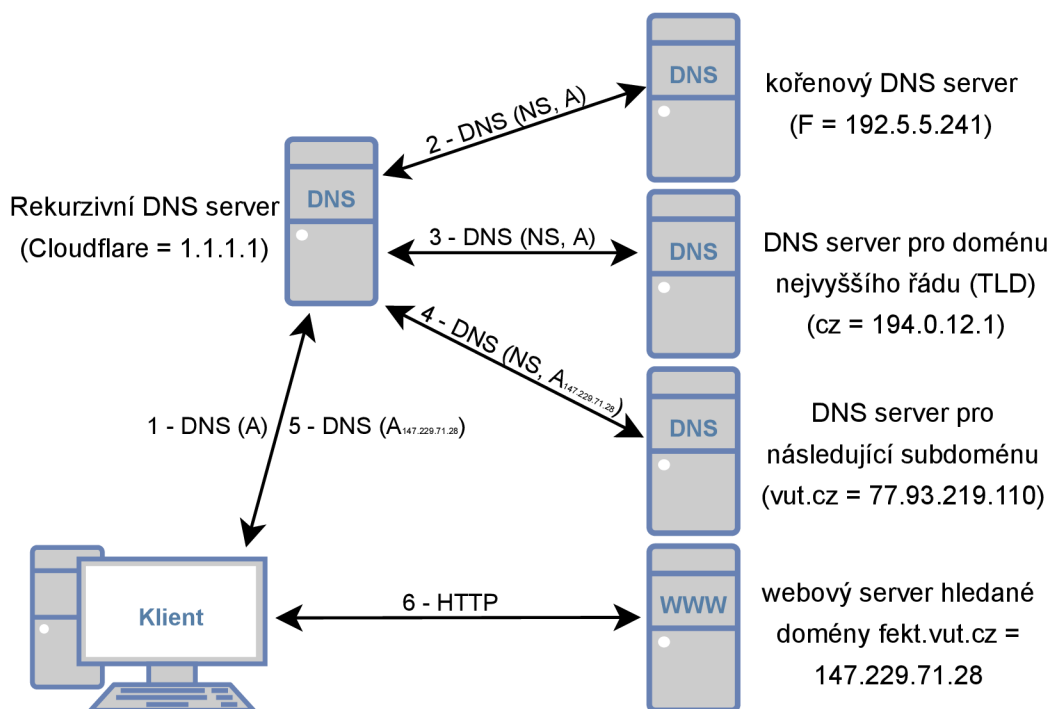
DNS

kořenový DNS server (F = 192.5.5.241)

2 - DNS (NS, A)

DNS

Rekurzivní DNS server (Cloudflare = 1.1.1.1)

3 - DNS (NS, A)

DNS

DNS server pro doménu nejvyššího řádu (TLD) (cz = 194.0.12.1)

4 - DNS (NS, $A_{147.229.71.28}$)

DNS

DNS server pro následující subdoménu (vut.cz = 77.93.219.110)

1 - DNS (A)

5 - DNS ($A_{147.229.71.28}$)

Klient

6 - HTTP

WWW

webový server hledané domény fekt.vut.cz = 147.229.71.28